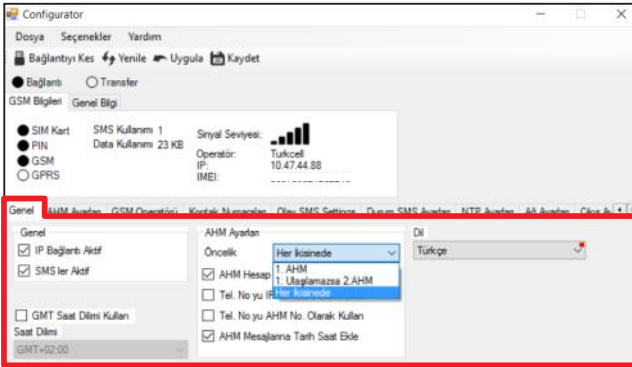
Configurator

Dosya Seçenekler Yardım

Bağlantıyı Kes Yenile Uygula Kaydet

Bağlantı Transfer

GSM Bilgileri Genel Bilgi

SIM Kart
PIN
GSM
GPRS

SMS Kullanımı 1
Data Kullanımı 23 KB

Sinyal Seviyesi:
Operatör: Turkcell
IP: 10.47.44.88
IMEI: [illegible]

Genel AHM Ayarları GSM Operatörü Kontak Numaraları Olay SMS Settings Durum SMS Ayarları NTP Ayarları AA Ayarları Çıkış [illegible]

Genel
IP Bağlantı Aktif
SMS ler Aktif

GMT Saat Dilimi Kullan
Saat Dilimi
GMT+02:00

AHM Ayarları
Öncelik Her İkisinede
AHM Hesap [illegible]
Tel. No yu IP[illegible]
Tel. No yu AHM No. Olarak Kullan
AHM Mesajlarına Tarih Saat Ekle

1. AHM
1. Ulaşılamazsa 2.AHM
Her İkisinede

Dil
Türkçe